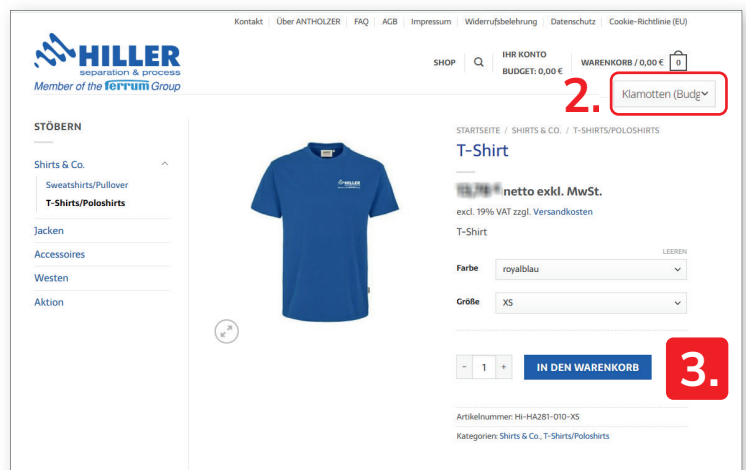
Kontakt | Über ANTHOLZER | FAQ | AGB | Impressum | Widerrufsbelehrung | Datenschutz | Cookie-Richtlinie (EU)

HILLER
separation & process
Member of the ferrum Group

SHOP

IHR KONTO
BUDGET: 0,00 €

WARENKORB / 0,00 €
0

2.

Klamotten (Budg

STÖBERN

Shirts & Co.
Sweatshirts/Pullover
T-Shirts/Poloshirts
Jacken
Accessoires
Westen
Aktion

HILLER

STARTSEITE / SHIRTS & CO. / T-SHIRTS/POLOSHIRTS

T-Shirt

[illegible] netto exkl. MwSt.

excl. 19% VAT zzgl. Versandkosten

T-Shirt

LEEREN

Farbe
royalblau

Größe
XS

- 1 +
IN DEN WARENKORB

3.

Artikelnummer: Hi-HA281-010-XS

Kategorien: Shirts & Co., T-Shirts/Poloshirts